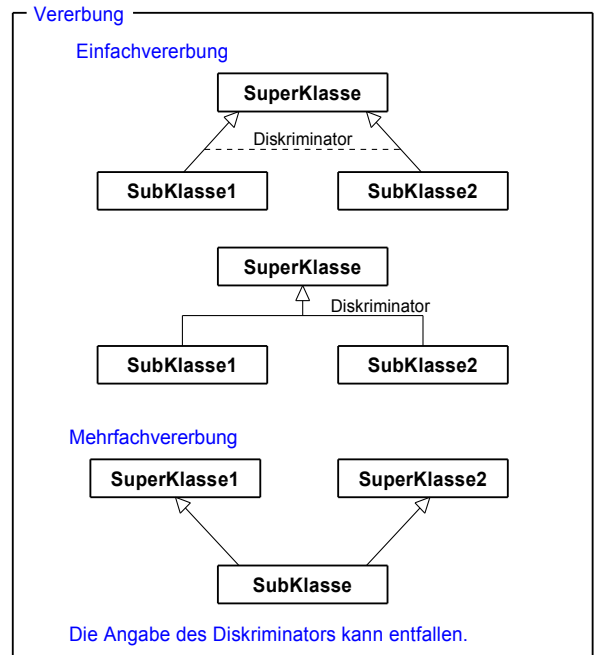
Vererbung

Einfachvererbung

SuperKlasse

Diskriminator

SubKlasse1

SubKlasse2

SuperKlasse

Diskriminator

SubKlasse1

SubKlasse2

Mehrfachvererbung

SuperKlasse1

SuperKlasse2

SubKlasse

Die Angabe des Diskriminators kann entfallen.